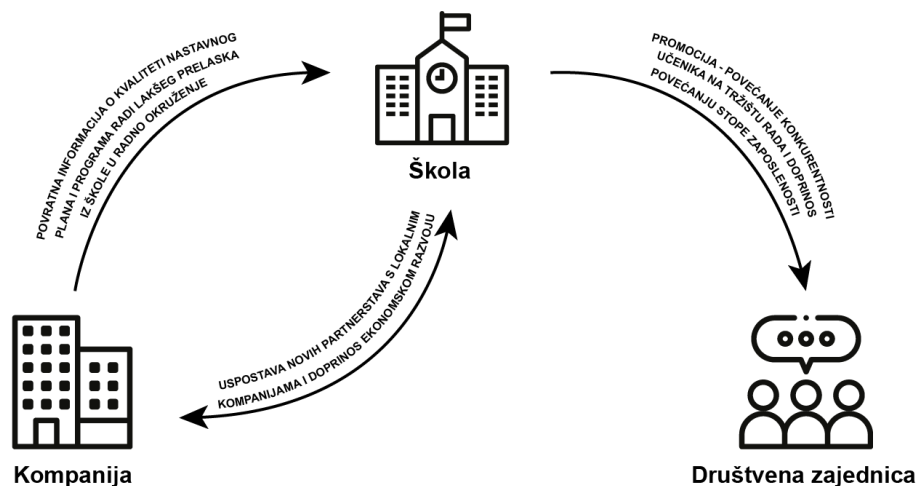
POVRATNA INFORMACIJA O KVALITETI NASTAVNOG PLANA I PROGRAMA RADI LAKŠEG PRELASKA IZ ŠKOLE U RADNO OKRUŽENJE

Škola

PROMOCIJA - POVEĆANJE KONKURENTNOSTI UČENIKA NA TRŽIŠTU RADA I DOPRINOS POVEĆANJU STOPE ZAPOSLENOSTI

USPOSTAVA NOVIH PARTNERSTAVA S LOKALNIM KOMPANIJAMA I DOPRINOS EKONOMSKOM RAZVOJU

Kompanija

Društvena zajednica